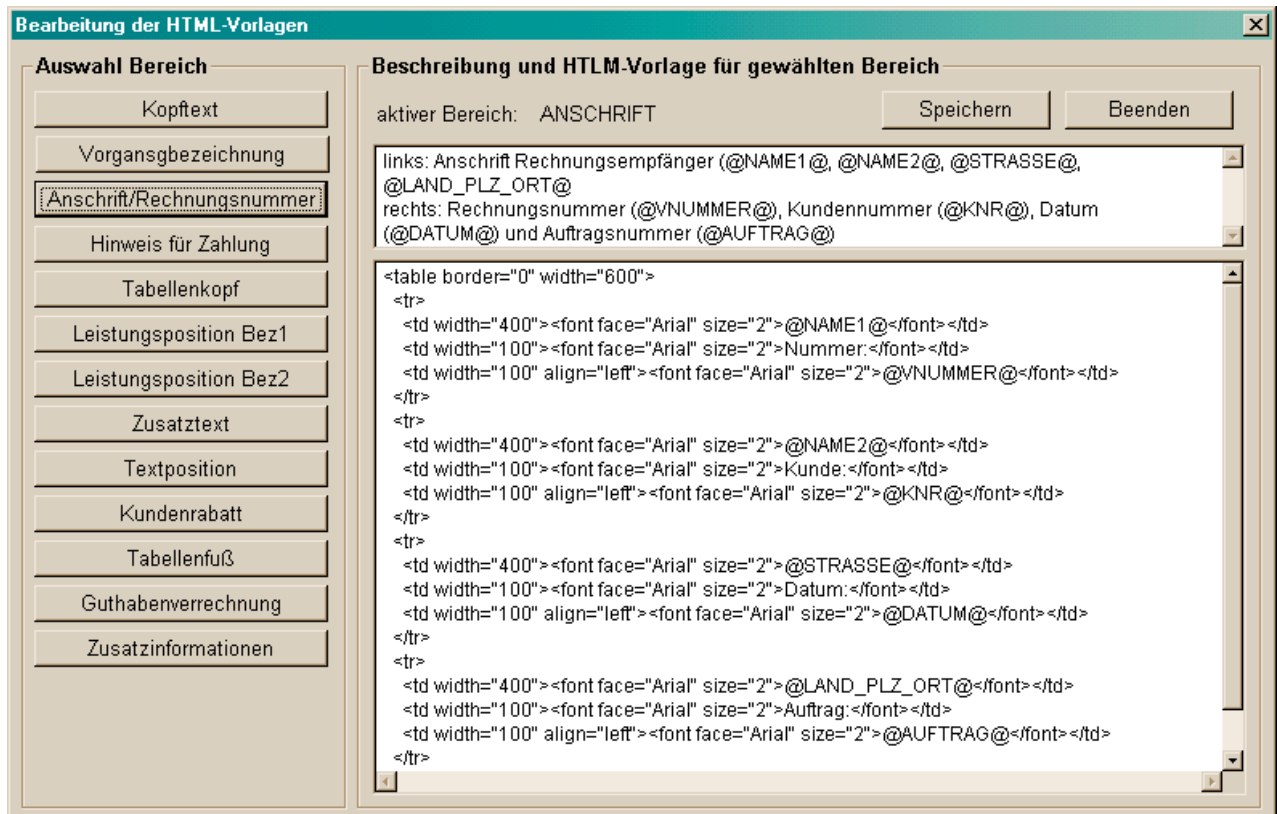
Bearbeitung der HTML-Vorlagen

Auswahl Bereich

Kopftext
Vorgangsbezeichnung
Anschrift/Rechnungsnummer
Hinweis für Zahlung
Tabellenkopf
Leistungsposition Bez1
Leistungsposition Bez2
Zusatztext
Textposition
Kundenrabatt
Tabellenfuß
Guthabenverrechnung
Zusatzinformationen

Beschreibung und HTLM-Vorlage für gewählten Bereich

aktiver Bereich: ANSCHRIFT

Speichern
Beenden

links: Anschrift Rechnungsempfänger (@NAME1@, @NAME2@, @STRASSE@, @LAND_PLZ_ORT@
rechts: Rechnungsnummer (@VNUMMER@), Kundennummer (@KNR@), Datum (@DATUM@) und Auftragsnummer (@AUFTRAG@)

<table border="0" width="600">
<tr>
<td width="400"><font face="Arial" size="2">@NAME1@</font></td>
<td width="100"><font face="Arial" size="2">Nummer:</font></td>
<td width="100" align="left"><font face="Arial" size="2">@VNUMMER@</font></td>
</tr>
<tr>
<td width="400"><font face="Arial" size="2">@NAME2@</font></td>
<td width="100"><font face="Arial" size="2">Kunde:</font></td>
<td width="100" align="left"><font face="Arial" size="2">@KNR@</font></td>
</tr>
<tr>
<td width="400"><font face="Arial" size="2">@STRASSE@</font></td>
<td width="100"><font face="Arial" size="2">Datum:</font></td>
<td width="100" align="left"><font face="Arial" size="2">@DATUM@</font></td>
</tr>
<tr>
<td width="400"><font face="Arial" size="2">@LAND_PLZ_ORT@</font></td>
<td width="100"><font face="Arial" size="2">Auftrag:</font></td>
<td width="100" align="left"><font face="Arial" size="2">@AUFTRAG@</font></td>
</tr>